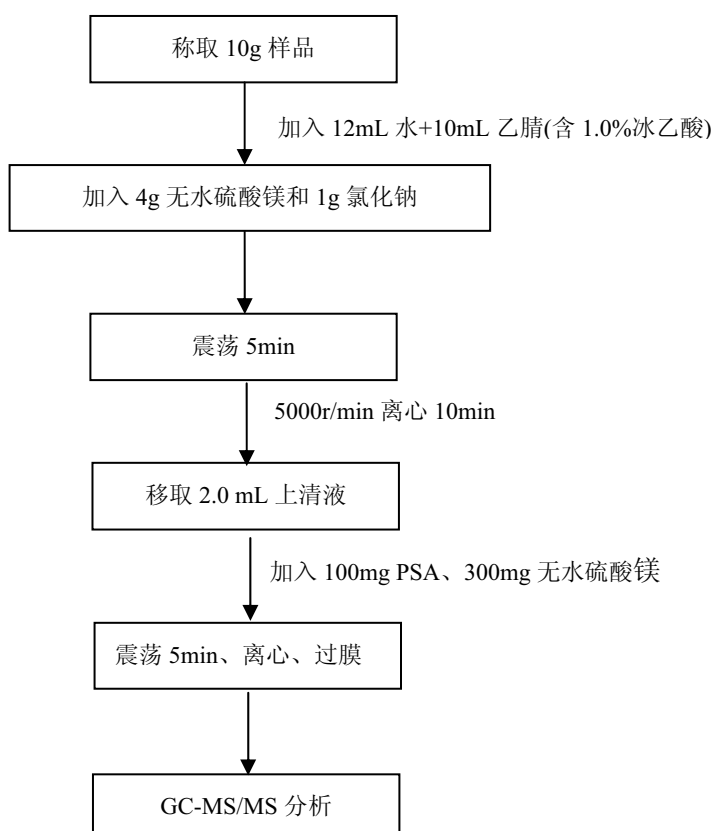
称取 10g 样品

加入 12mL 水+10mL 乙腈(含 1.0%冰乙酸)

加入 4g 无水硫酸镁和 1g 氯化钠

震荡 5min

5000r/min 离心 10min

移取 2.0 mL 上清液

加入 100mg PSA、300mg 无水硫酸镁

震荡 5min、离心、过膜

GC-MS/MS 分析